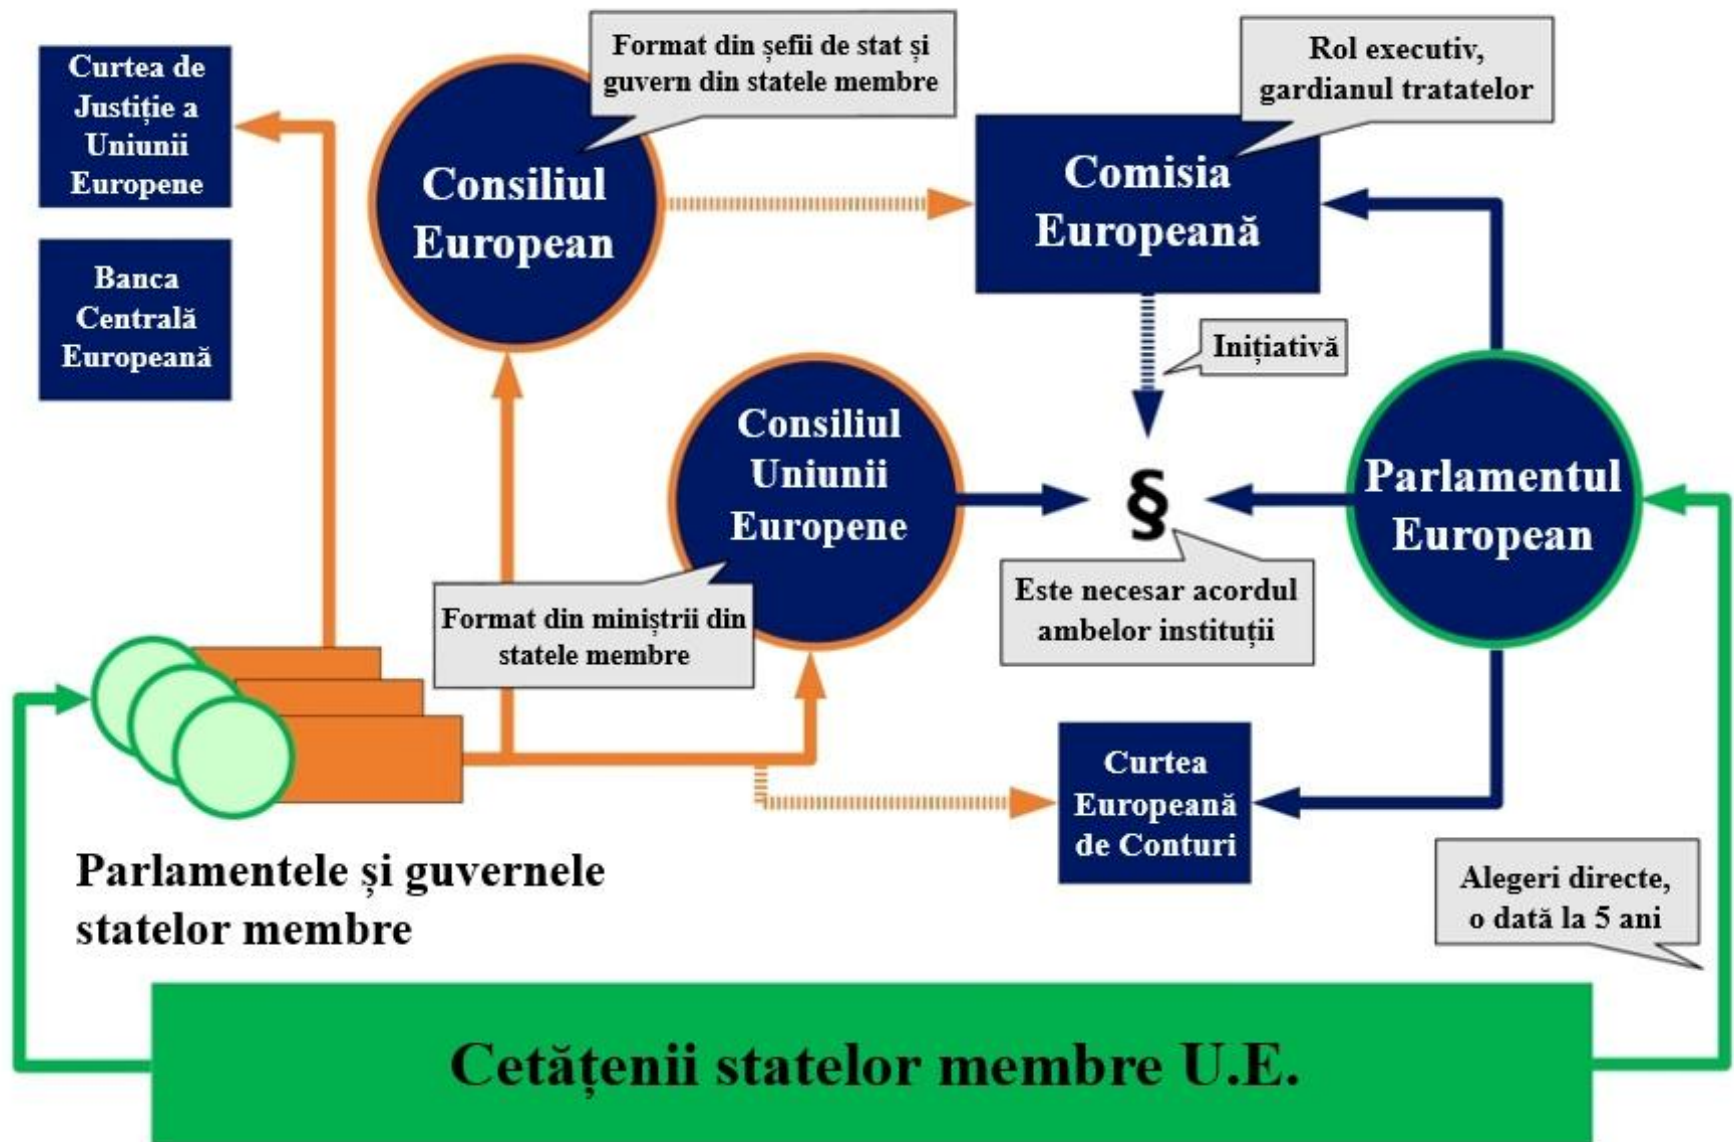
Curtea de Justiție a Uniunii Europene

Banca Centrală Europeană

Format din șefii de stat și guvern din statele membre

Consiliul European

Rol executiv, gardianul tratatelor

Comisia Europeană

Inițiativă

Consiliul Uniunii Europene

§

Parlamentul European

Format din miniștrii din statele membre

Este necesar acordul ambelor instituții

Curtea Europeană de Conturi

Parlamentele și guvernele statelor membre

Alegeri directe, o dată la 5 ani

Cetățenii statelor membre U.E.